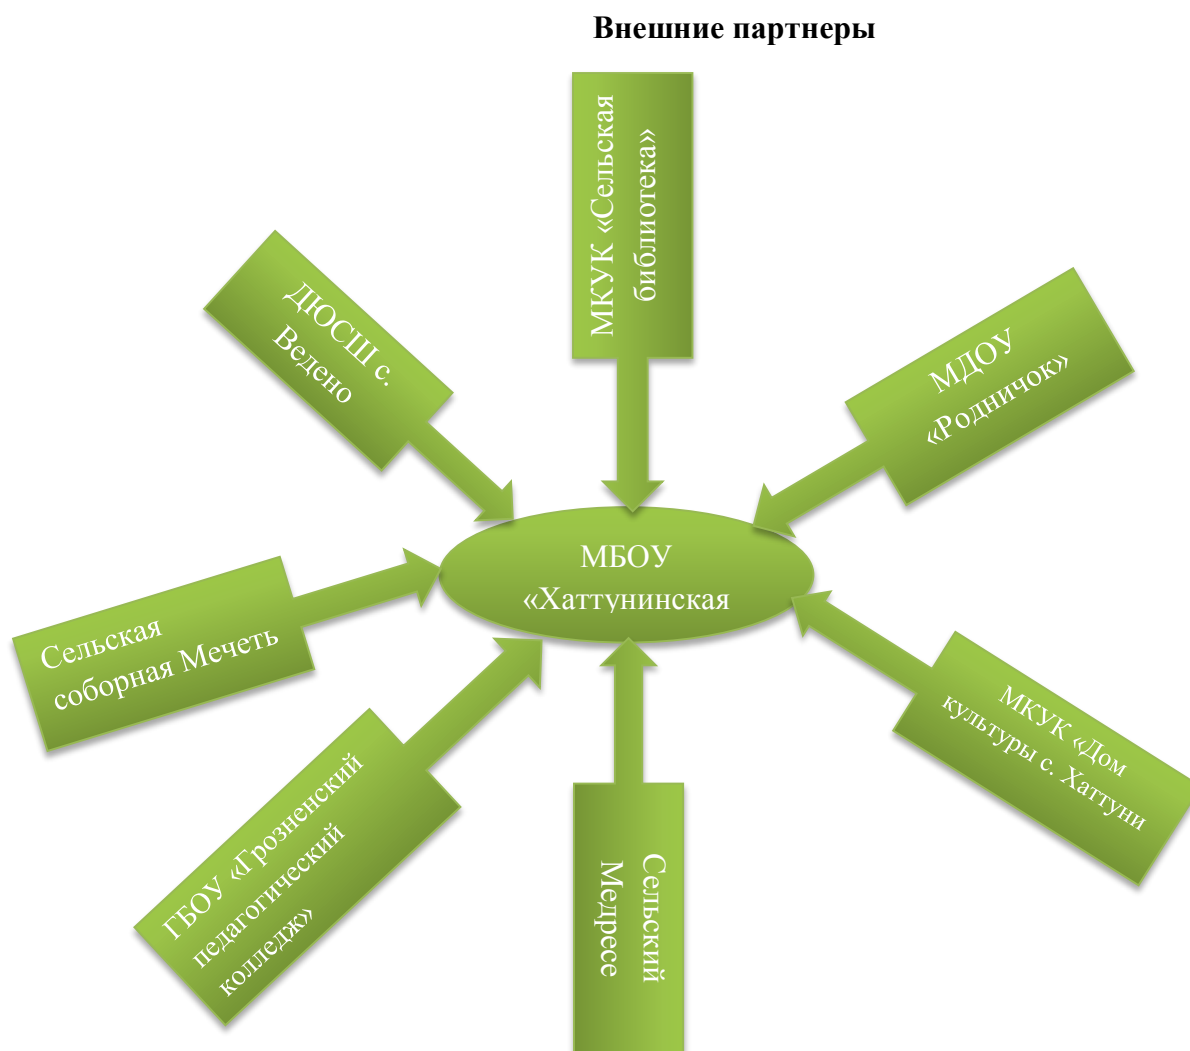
Внешние партнеры

МКУК «Сельская библиотека»

ДЮСШ с. Ведено

МДОУ «Родничок»

МБОУ «Хаттунинская

Сельская соборная Мечеть

МКУК «Дом культуры с. Хаттуни

ГБОУ «Грозненский педагогический колледж»

Сельский Медресе